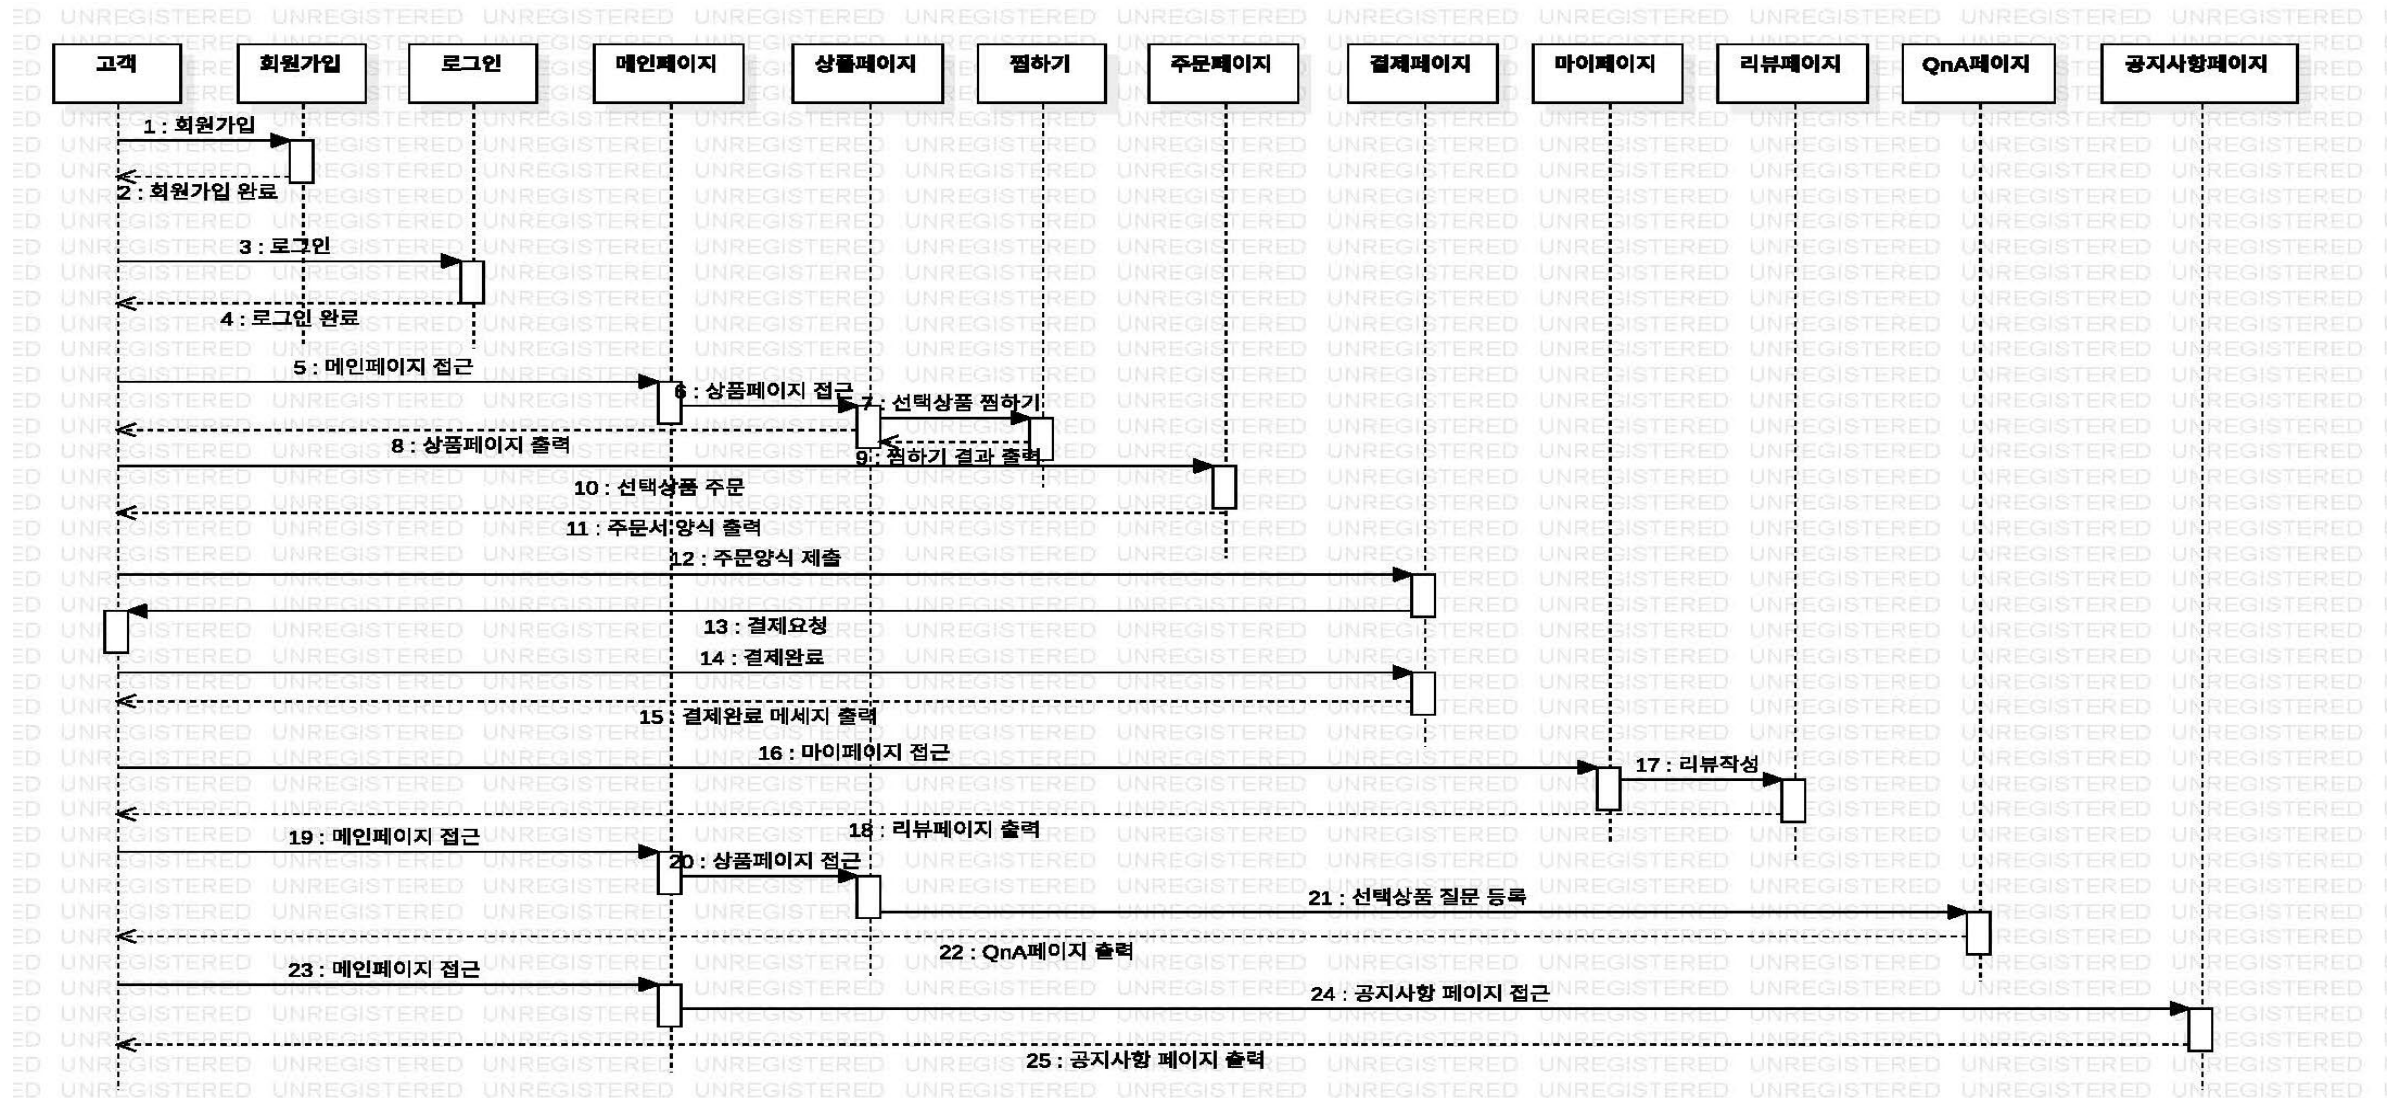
고객
회원가입
로그인
메인페이지
상품페이지
찜하기
주문페이지
결제페이지
마이페이지
리뷰페이지
QnA페이지
공지사항페이지

1 : 회원가입
2 : 회원가입 완료
3 : 로그인
4 : 로그인 완료
5 : 메인페이지 접근
6 : 상품페이지 접근
7 : 선택상품 찜하기
8 : 상품페이지 출력
9 : 찜하기 결과 출력
10 : 선택상품 주문
11 : 주문서 양식 출력
12 : 주문양식 제출
13 : 결제요청
14 : 결제완료
15 : 결제완료 메세지 출력
16 : 마이페이지 접근
17 : 리뷰작성
18 : 리뷰페이지 출력
19 : 메인페이지 접근
20 : 상품페이지 접근
21 : 선택상품 질문 등록
22 : QnA페이지 출력
23 : 메인페이지 접근
24 : 공지사항 페이지 접근
25 : 공지사항 페이지 출력

UNREGISTERED